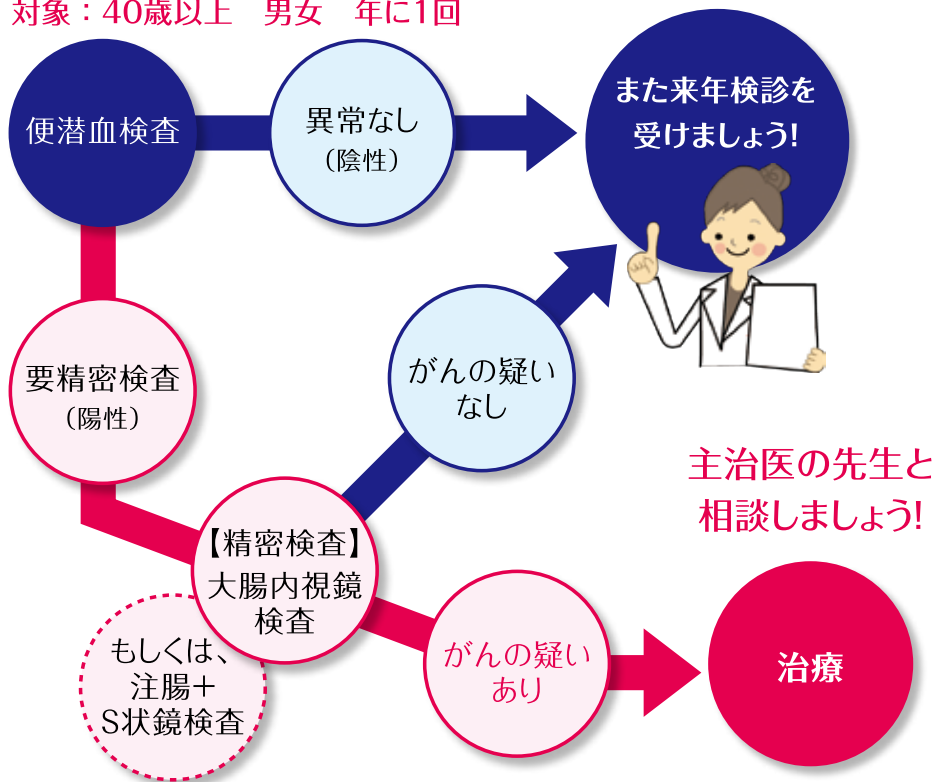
対象：40歳以上　男女　年に1回

便潜血検査

異常なし
（陰性）

また来年検診を
受けましょう!

要精密検査
（陽性）

がんの疑い
なし

主治医の先生と
相談しましょう!

【精密検査】
大腸内視鏡
検査

もしくは、
注腸＋
S状鏡検査

がんの疑い
あり

治療